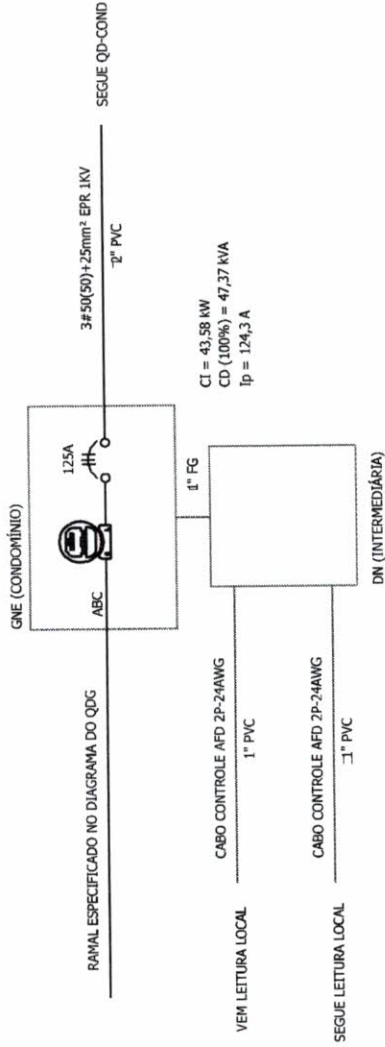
SEGUE QD-COND

3#50(50)+25mm² EPR 1KV

2" PVC

GNE (CONDOMÍNIO)

125A

ABC

CI = 43,58 kW
CD (100%) = 47,37 kVA
Ip = 124,3 A

1" FG

RAMAL ESPECIFICADO NO DIAGRAMA DO QDG

CABO CONTROLE AFD 2P-24AWG

1" PVC

CABO CONTROLE AFD 2P-24AWG

1" PVC

VEM LEITURA LOCAL

SEGUE LEITURA LOCAL

DN (INTERMEDIÁRIA)